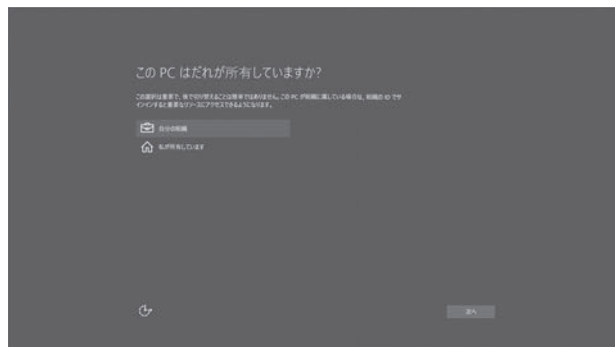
この PC はだれが所有していますか?

この選択は重要で、後での切り替えは簡単ではありません。この PC が組織に属している場合は、組織の ID でサインインすると重要なリソースにアクセスできるようになります。

自分の組織

私が所有しています

次へ